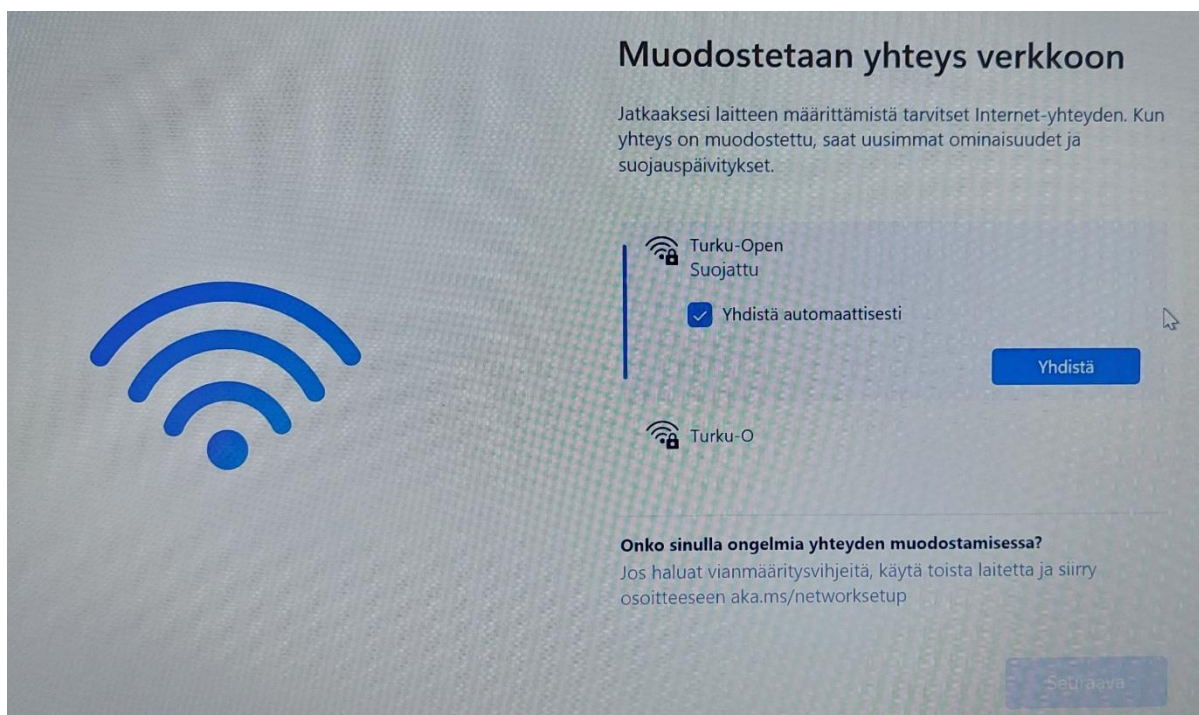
Muodostetaan yhteys verkkoon

Jatkaaksesi laitteen määrittämistä tarvitset Internet-yhteyden. Kun yhteys on muodostettu, saat uusimmat ominaisuudet ja suojauspäivitykset.

Turku-Open
Suojattu

Yhdistä automaattisesti

Yhdistä

Turku-O

Onko sinulla ongelmia yhteyden muodostamisessa?
Jos haluat vianmääritysvihjeitä, käytä toista laitetta ja siirry osoitteeseen aka.ms/networksetup

Seuraava